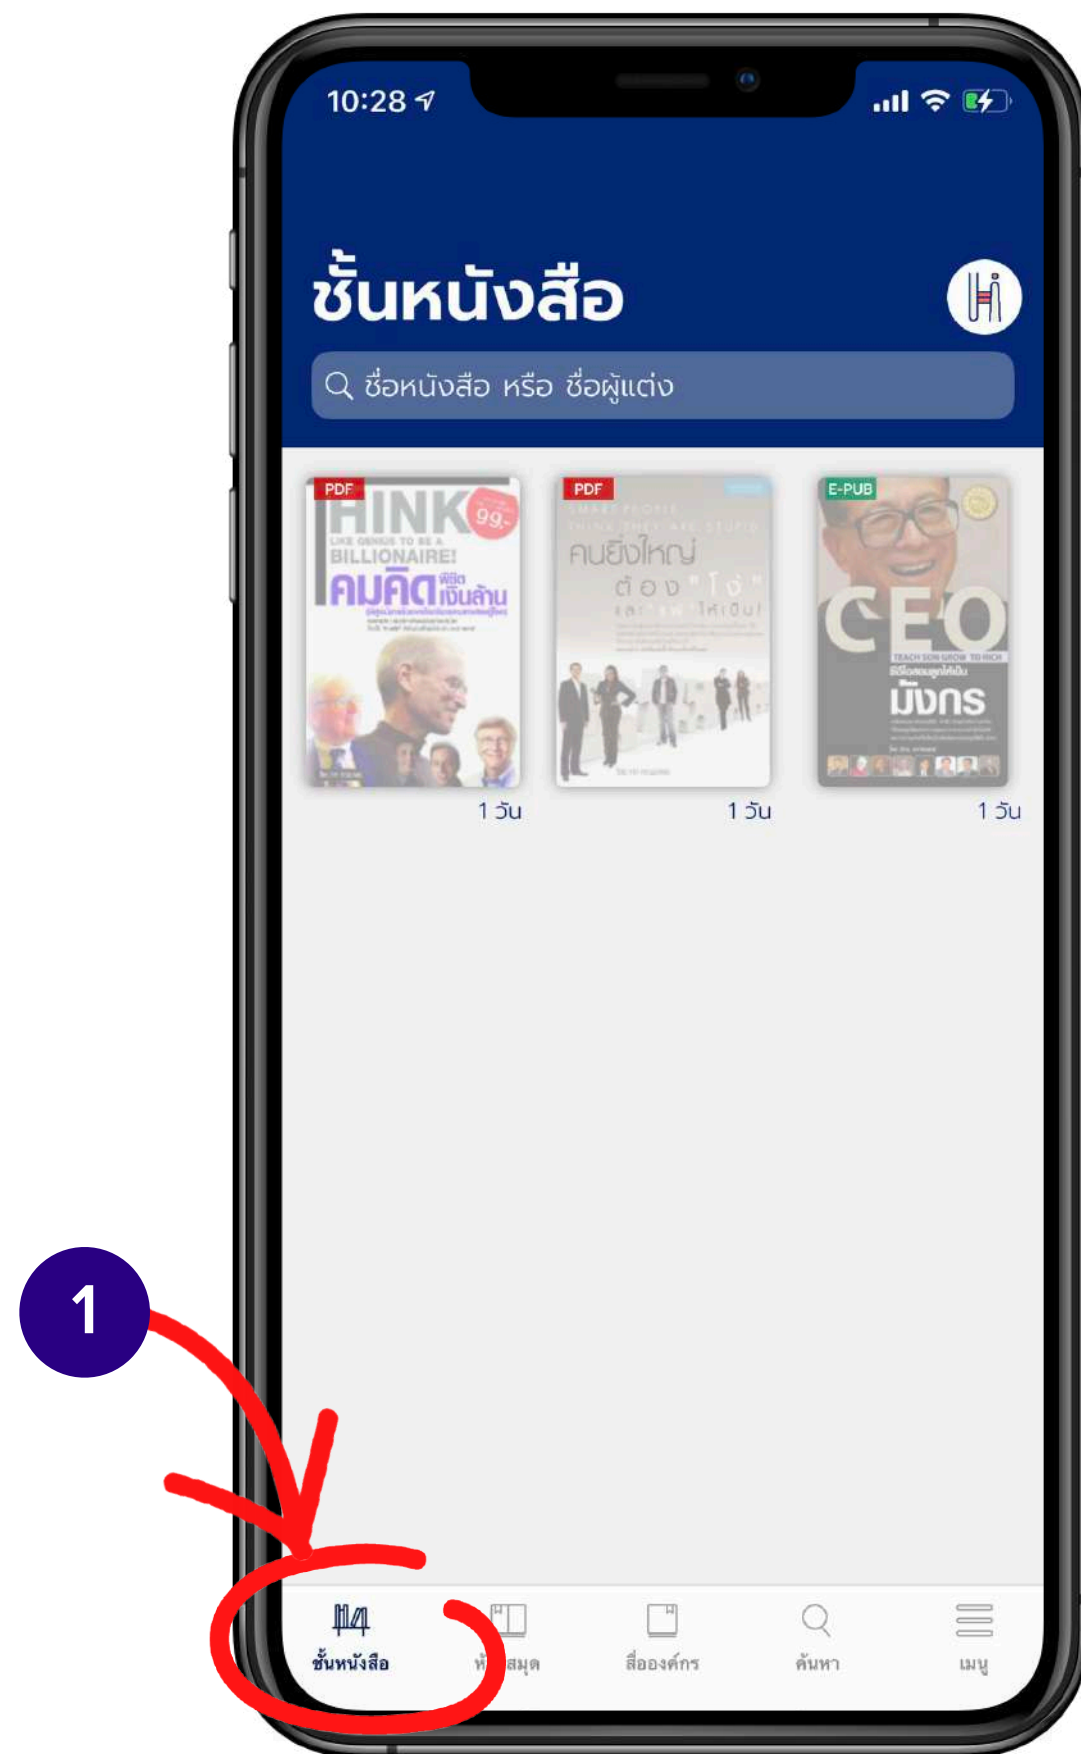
10:28

ชั้นหนังสือ

ชื่อหนังสือ หรือ ชื่อผู้แต่ง

PDF
THINK
99.-
LIKE GENIUS TO BE A BILLIONAIRE!
คมคิด พิชิตเงินล้าน

1 วัน

PDF
SMART PEOPLE THINK THEY ARE STUPID
คนยิ่งใหญ่ ต้อง "โง่"
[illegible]

1 วัน

E-PUB
CEO
TEACH SON GROW TO RICH
มังกร

1 วัน

1

ชั้นหนังสือ
ห้องสมุด
สื่อองค์กร
ค้นหา
เมนู